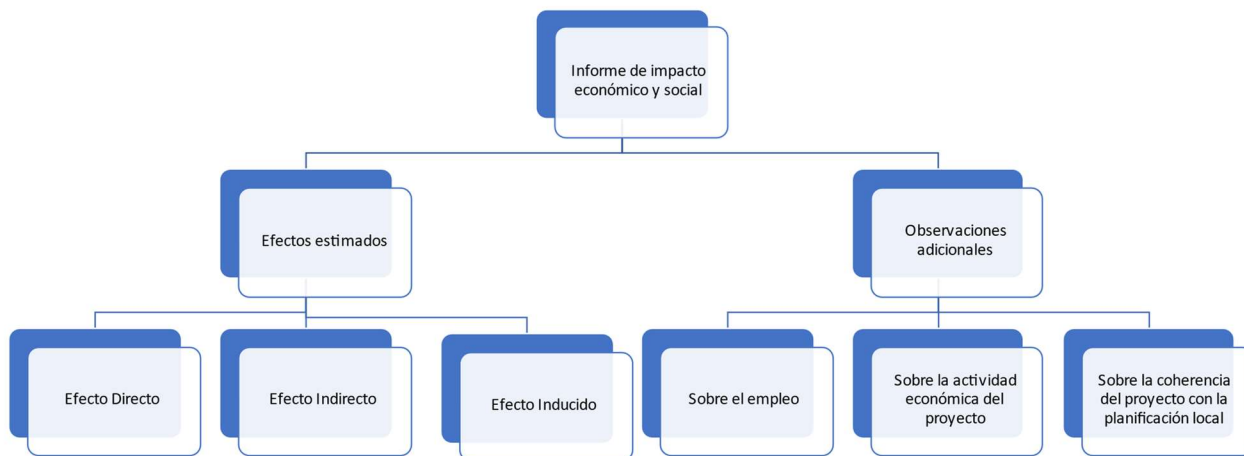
Informe de impacto económico y social

Efectos estimados

Observaciones adicionales

Efecto Directo

Efecto Indirecto

Efecto Inducido

Sobre el empleo

Sobre la actividad económica del proyecto

Sobre la coherencia del proyecto con la planificación local